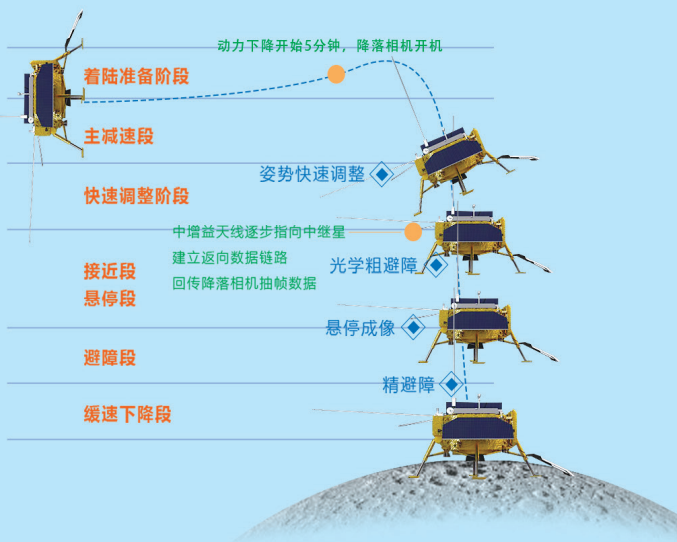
动力下降开始5分钟，降落相机开机

着陆准备阶段

主减速段

姿势快速调整

快速调整阶段

中增益天线逐步指向中继星
建立返向数据链路
回传降落相机抽帧数据

光学粗避障

接近段
悬停段

悬停成像

避障段

精避障

缓速下降段